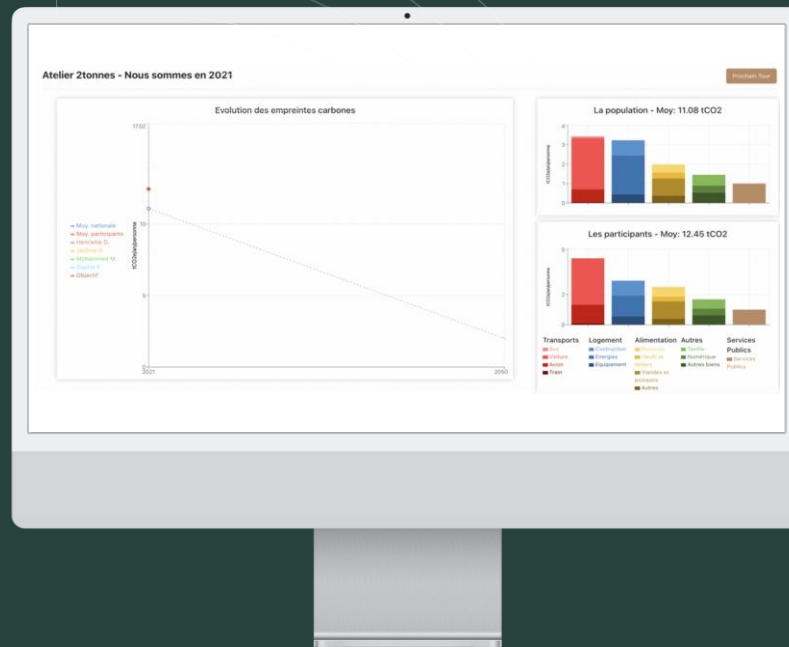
Atelier 2tonnes - Nous sommes en 2021

Prochain Tour

Evolution des empreintes carbones

17.02

10

5

0

2021

2050

tCO2e/an/personne

Moy. nationale
Moy. participants
Henriette D.
Jérôme B.
Mohammed M.
Sophie T.
Objectif

La population - Moy: 11.08 tCO2

4
3
2
1
0

tCO2e/an/personne

Les participants - Moy: 12.45 tCO2

3
2
0

tCO2e/an/personne

Transports
Bus
Voiture
Avion
Train

Logement
Construction
Energies
Equipement

Alimentation
Boissons
Oeufs et laitiers
Viandes et poissons
Autres

Autres
Textile
Numérique
Autres biens

Services Publics
Services Publics